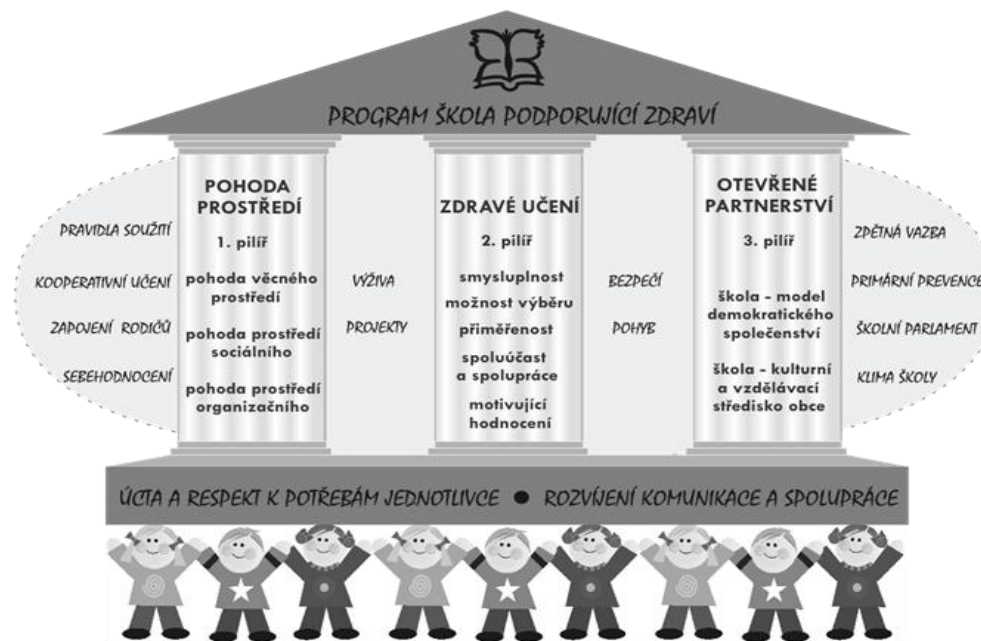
PROGRAM ŠKOLA PODPORUJÍCÍ ZDRAVÍ

PRAVIDLA SOUŽITÍ

KOOPERATIVNÍ UČENÍ

ZAPOJENÍ RODIČŮ

SEBEHODNOCENÍ

POHODA PROSTŘEDÍ

1. pilíř

pohoda věcného prostředí

pohoda prostředí sociálního

pohoda prostředí organizačního

VÝŽIVA

PROJEKTY

ZDRAVÉ UČENÍ

2. pilíř

smysluplnost

možnost výběru

přiměřenost

spoluúčast a spolupráce

motivující hodnocení

BEZPEČÍ

POHYB

OTEVŘENÉ PARTNERSTVÍ

3. pilíř

škola - model demokratického společenství

škola - kulturní a vzdělávací středisko obce

ZPĚTNÁ VAZBA

PRIMÁRNÍ PREVENCE

ŠKOLNÍ PARLAMENT

KLIMA ŠKOLY

ÚCTA A RESPEKT K POTŘEBÁM JEDNOTLIVCE • ROZVÍJENÍ KOMUNIKACE A SPOLUPRÁCE